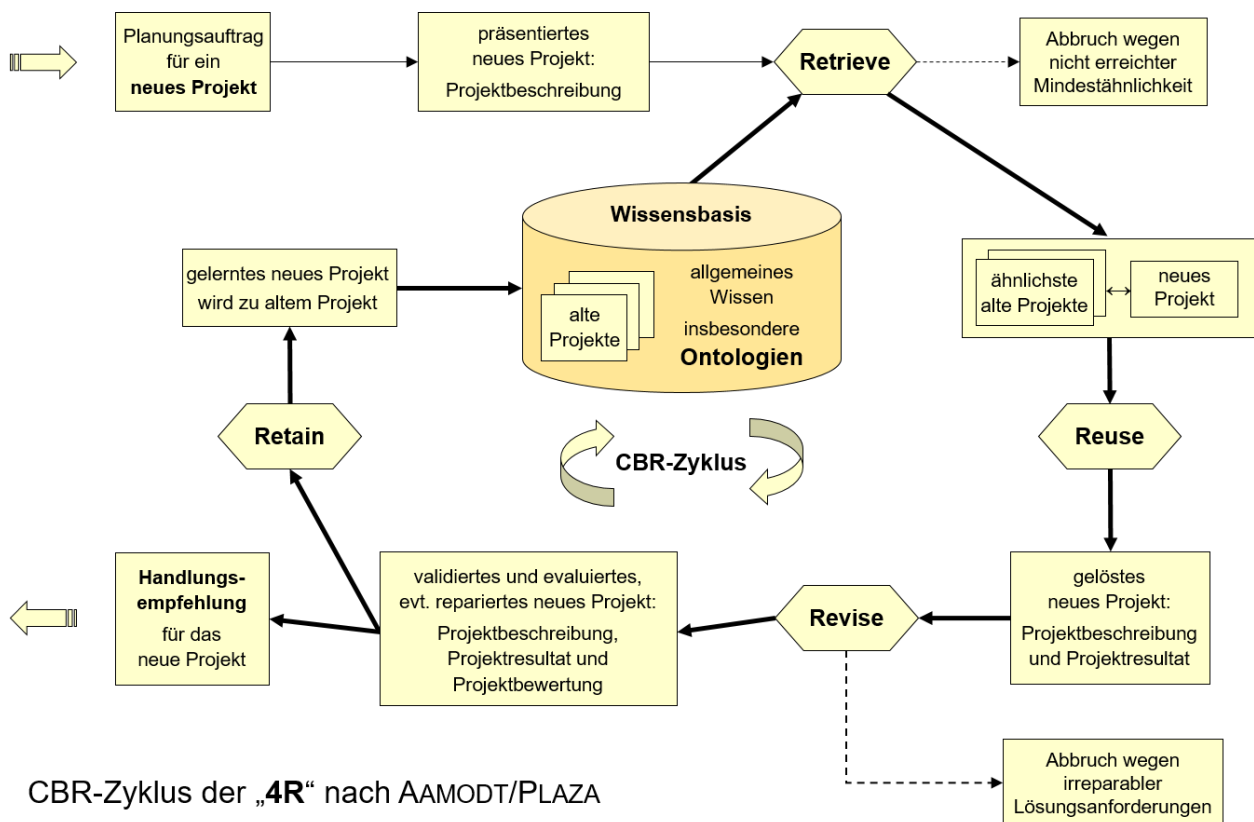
Planungsauftrag für ein **neues Projekt**

präsentiertes neues Projekt: Projektbeschreibung

**Retrieve**

Abbruch wegen nicht erreichter Mindestähnlichkeit

**Wissensbasis**

allgemeines Wissen insbesondere **Ontologien**

alte Projekte

gelerntes neues Projekt wird zu altem Projekt

ähnlichste alte Projekte

neues Projekt

**Retain**

**CBR-Zyklus**

**Reuse**

**Handlungs-empfehlung** für das neue Projekt

validiertes und evaluiertes, evt. repariertes neues Projekt: Projektbeschreibung, Projektresultat und Projektbewertung

**Revise**

gelöstes neues Projekt: Projektbeschreibung und Projektresultat

Abbruch wegen irreparabler Lösungsanforderungen

CBR-Zyklus der „**4R**“ nach AAMODT/PLAZA